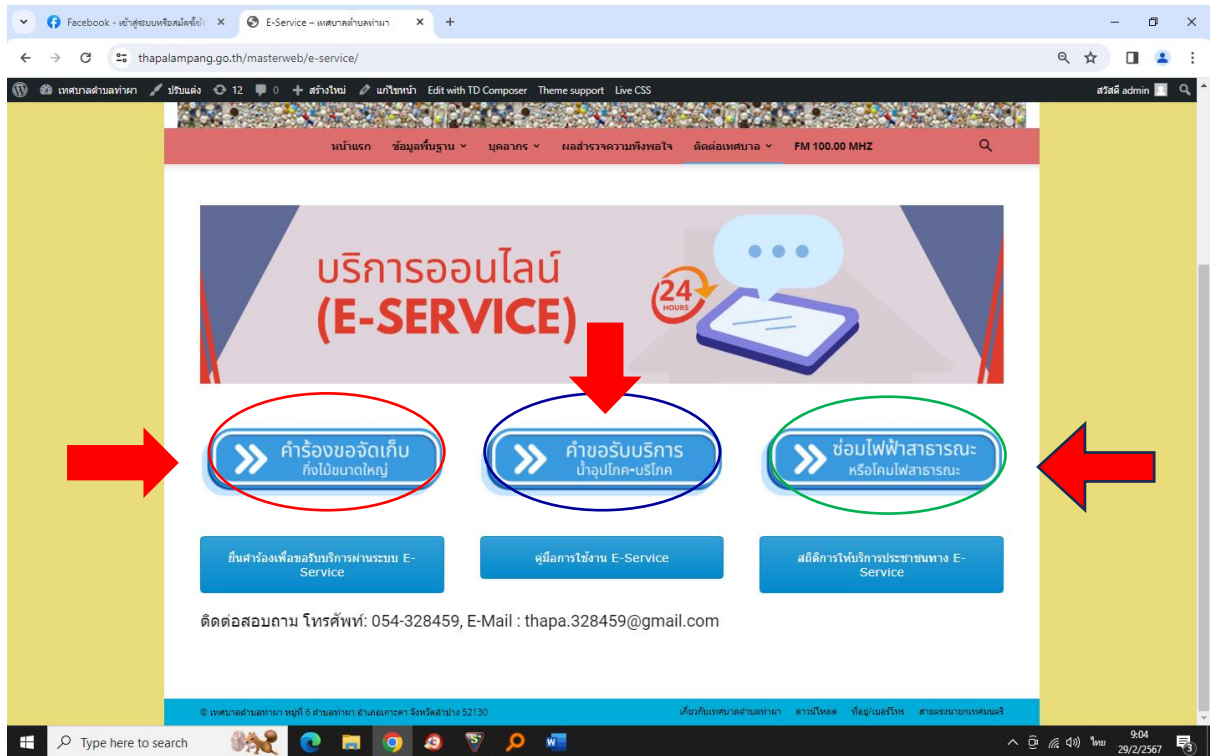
Facebook - เข้าสู่ระบบหรือสมัครใช้งาน ×
E-Service – เทศบาลตำบลท่าผา ×
+
thapalampang.go.th/masterweb/e-service/
เทศบาลตำบลท่าผา ปรับแต่ง 12 0 สร้างใหม่ แก้ไขหน้า Edit with TD Composer Theme support Live CSS
สวัสดี admin
หน้าแรก ข้อมูลพื้นฐาน บุคลากร ผลสำรวจความพึงพอใจ ติดต่อเทศบาล FM 100.00 MHZ

บริการออนไลน์ (E-SERVICE)
24 HOURS

คำร้องขอจัดเก็บ กิ่งไม้ขนาดใหญ่
คำขอรับบริการ น้ำอุปโภค-บริโภค
ซ่อมไฟฟ้าสาธารณะ หรือโคมไฟสาธารณะ

ยื่นคำร้องเพื่อขอรับบริการผ่านระบบ E-Service
คู่มือการใช้งาน E-Service
สถิติการให้บริการประชาชนทาง E-Service

ติดต่อสอบถาม โทรศัพท์: 054-328459, E-Mail : thapa.328459@gmail.com

© เทศบาลตำบลท่าผา หมู่ที่ 6 ตำบลท่าผา อำเภอเกาะคา จังหวัดลำปาง 52130
เกี่ยวกับเทศบาลตำบลท่าผา ดาวน์โหลด ที่อยู่/เบอร์โทร สายตรงนายกเทศมนตรี

Type here to search
ไทย 9:04 29/2/2567